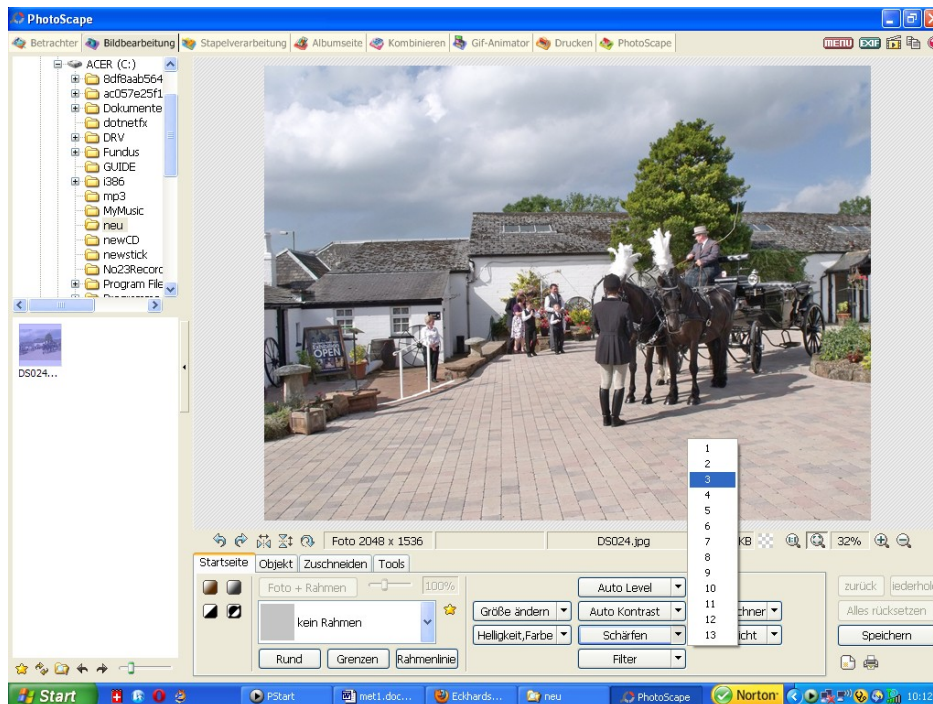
PhotoScape

Betrachter | Bildbearbeitung | Stapelverarbeitung | Albumseite | Kombinieren | Gif-Animator | Drucken | PhotoScape

MENU EXIF

ACER (C:)
8df8aab564
ac057e25f1
Dokumente
dotnetfx
DRV
Fundus
GUIDE
i386
mp3
MyMusic
neu
newCD
newstick
No23Recorc
Program File

DS024...

OPEN

Foto 2048 x 1536 | DS024.jpg | KB | 32%

Startseite | Objekt | Zuschneiden | Tools

Foto + Rahmen | 100%

kein Rahmen

Rund | Grenzen | Rahmenlinie

Größe ändern | Helligkeit,Farbe

Auto Level | Auto Kontrast | Schärfen | Filter

1
2
3
4
5
6
7
8
9
10
11
12
13

chner | icht

zurück | iederhol
Alles rücksetzen
Speichern

Start | PStart | met1.doc... | Eckhards... | neu | PhotoScape | Norton | 10:12